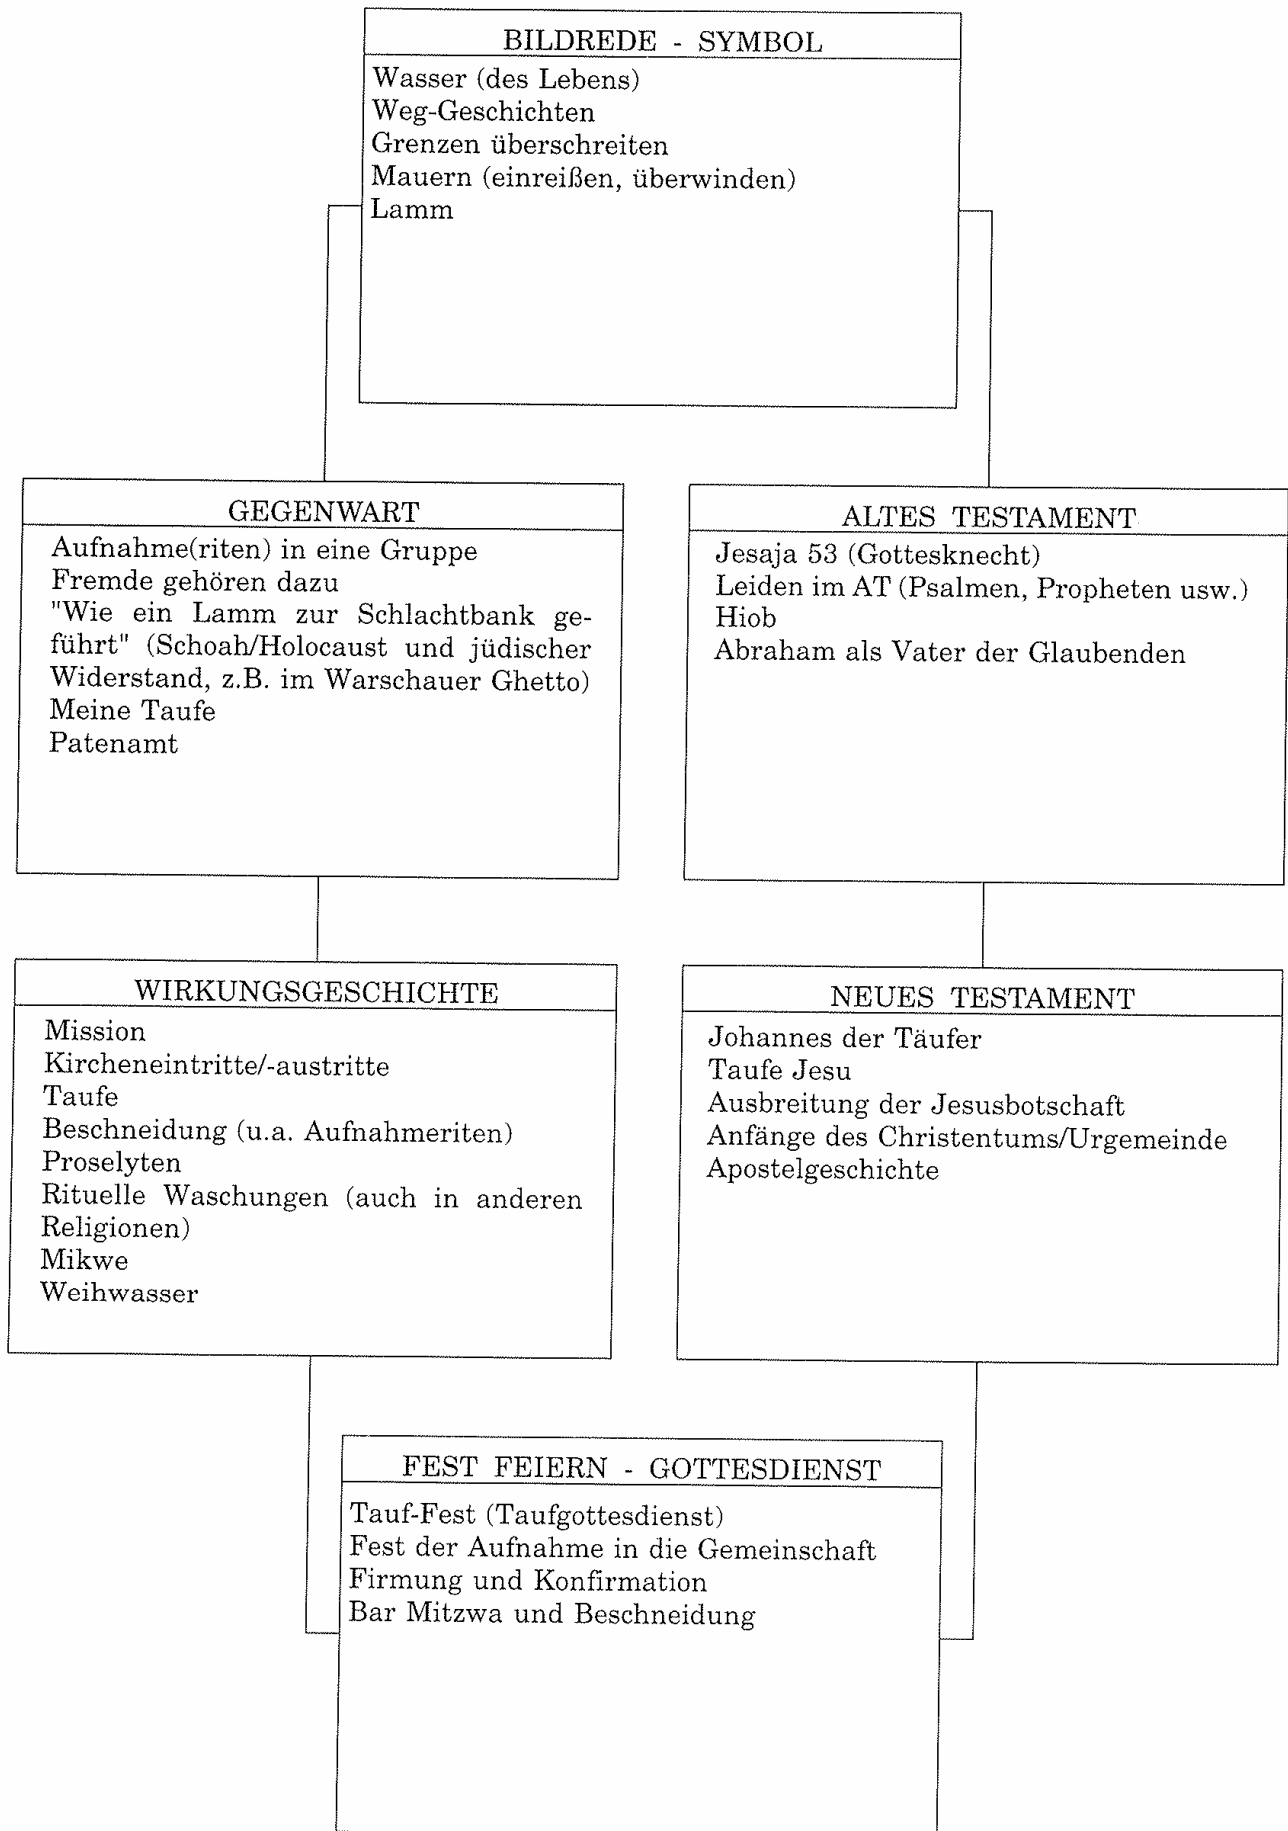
BILDREDE - SYMBOL

Wasser (des Lebens)
Weg-Geschichten
Grenzen überschreiten
Mauern (einreißen, überwinden)
Lamm

GEGENWART

Aufnahme(riten) in eine Gruppe
Fremde gehören dazu
"Wie ein Lamm zur Schlachtbank geführt" (Schoah/Holocaust und jüdischer Widerstand, z.B. im Warschauer Ghetto)
Meine Taufe
Patenamt

ALTES TESTAMENT

Jesaja 53 (Gottesknecht)
Leiden im AT (Psalmen, Propheten usw.)
Hiob
Abraham als Vater der Glaubenden

WIRKUNGSGESCHICHTE

Mission
Kircheneintritte/-austritte
Taufe
Beschneidung (u.a. Aufnahmeriten)
Proselyten
Rituelle Waschungen (auch in anderen Religionen)
Mikwe
Weihwasser

NEUES TESTAMENT

Johannes der Täufer
Taufe Jesu
Ausbreitung der Jesusbotschaft
Anfänge des Christentums/Urgemeinde
Apostelgeschichte

FEST FEIERN - GOTTESDIENST

Tauf-Fest (Taufgottesdienst)
Fest der Aufnahme in die Gemeinschaft
Firmung und Konfirmation
Bar Mitzwa und Beschneidung